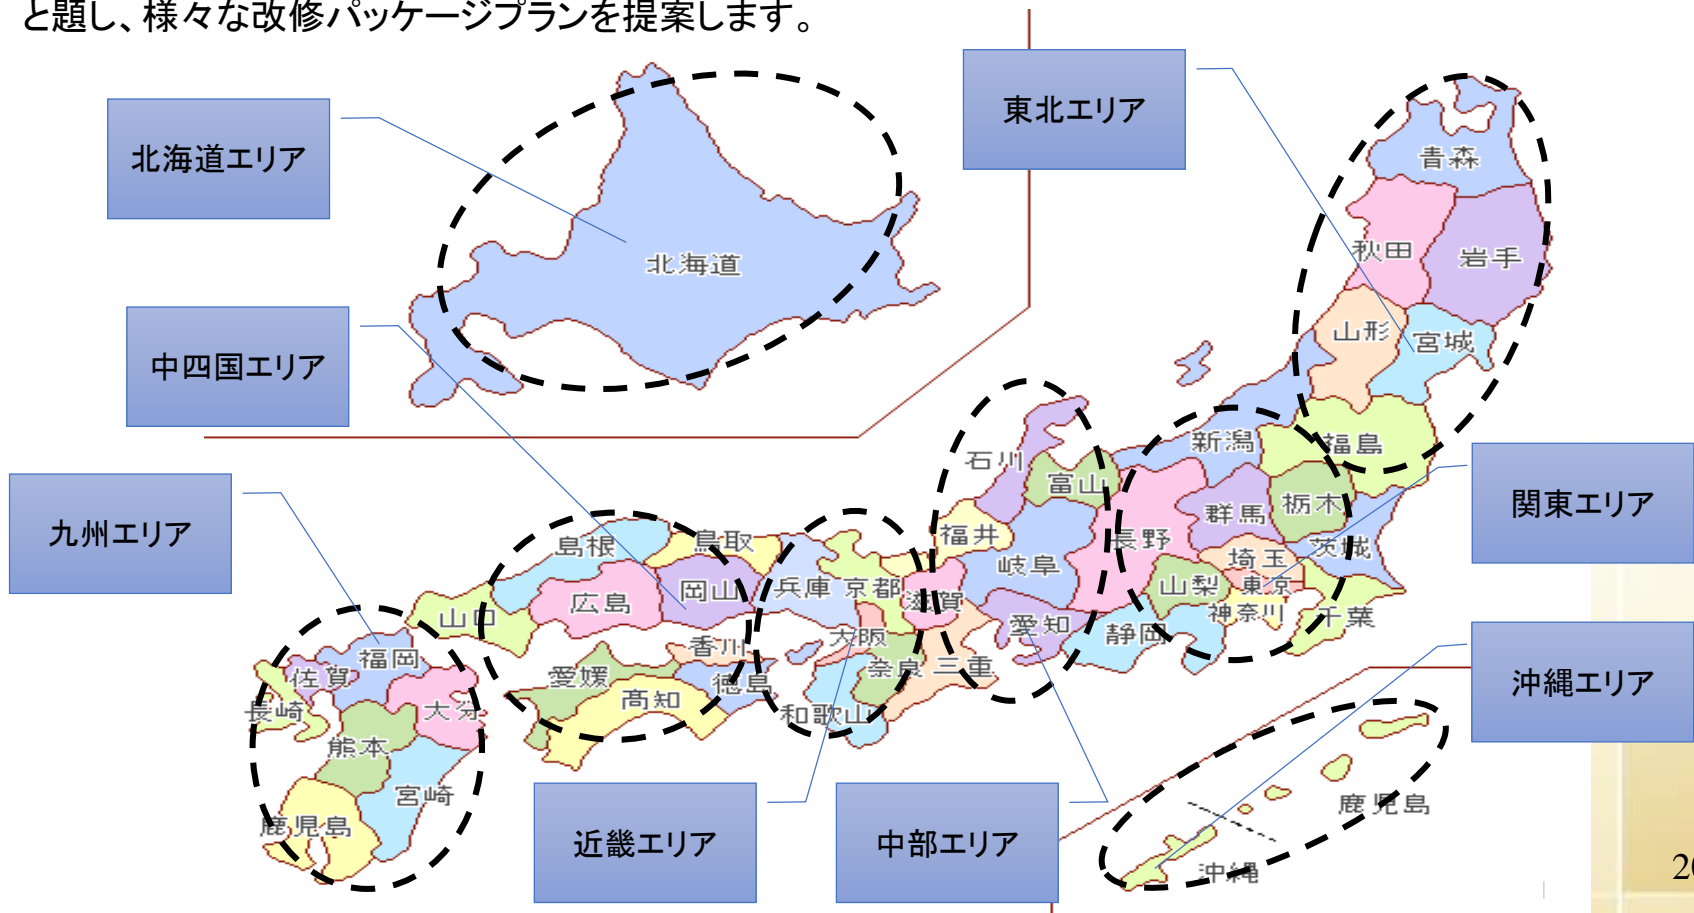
と題し、様々な改修パッケージプランを提案します。

北海道エリア

北海道

東北エリア

青森

秋田

岩手

山形

宮城

福島

中四国エリア

九州エリア

関東エリア

新潟

石川

富山

福井

長野

群馬

栃木

茨城

埼玉

東京

山梨

神奈川

千葉

岐阜

愛知

静岡

滋賀

京都

兵庫

大阪

奈良

三重

和歌山

島根

鳥取

岡山

広島

山口

香川

愛媛

徳島

高知

福岡

佐賀

長崎

大分

熊本

宮崎

鹿児島

沖縄エリア

鹿児島

沖縄

近畿エリア

中部エリア

2(